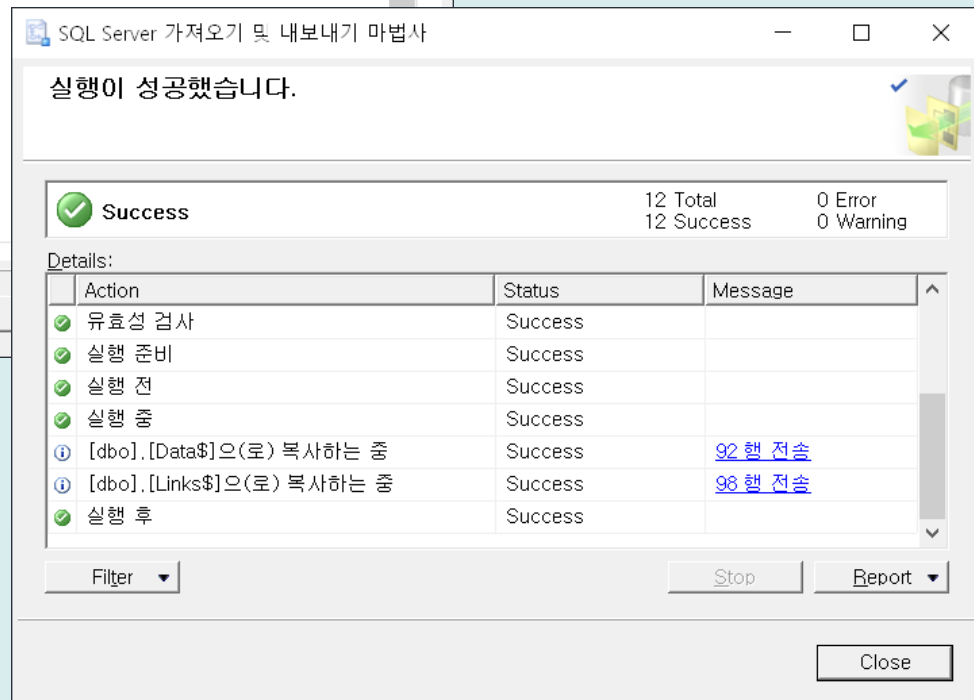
SQL Server 가져오기 및 내보내기 마법사

실행이 성공했습니다.

Success

12 Total
12 Success

0 Error
0 Warning

Details:

| | Action | Status | Message |
|---|---|---|---|
| | 유효성 검사 | Success | |
| | 실행 준비 | Success | |
| | 실행 전 | Success | |
| | 실행 중 | Success | |
| | [dbo].[Data$]으(로) 복사하는 중 | Success | 92 행 전송 |
| | [dbo].[Links$]으(로) 복사하는 중 | Success | 98 행 전송 |
| | 실행 후 | Success | |

Filter

Stop

Report

Close